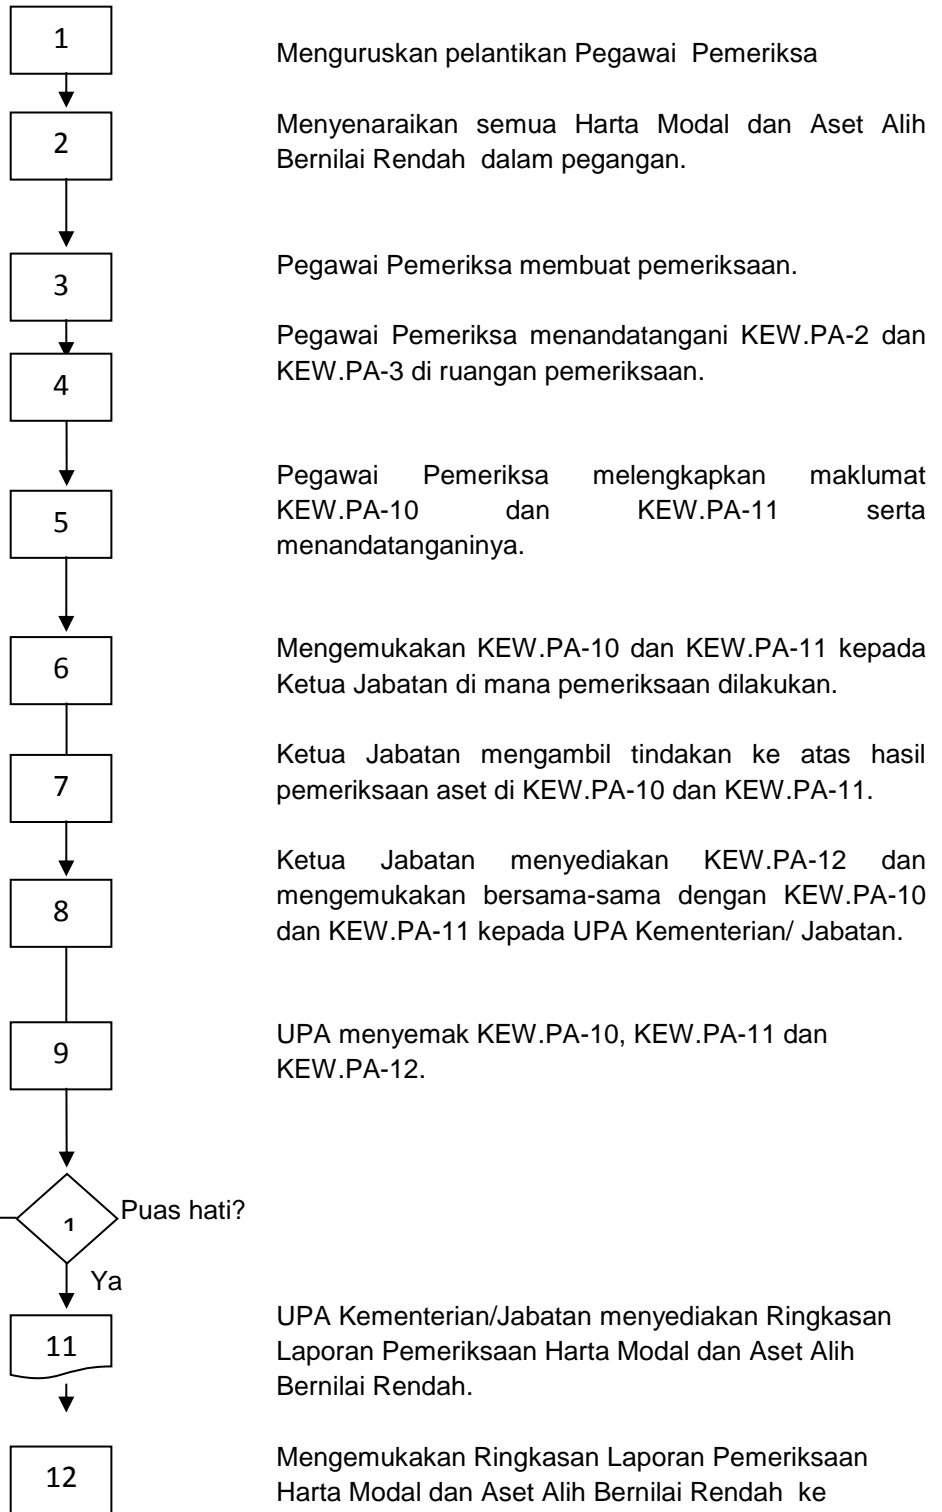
1

Menguruskan pelantikan Pegawai Pemeriksa

2

Menyenaraikan semua Harta Modal dan Aset Alih Bernilai Rendah dalam pegangan.

3

Pegawai Pemeriksa membuat pemeriksaan.

4

Pegawai Pemeriksa menandatangani KEW.PA-2 dan KEW.PA-3 di ruangan pemeriksaan.

5

Pegawai Pemeriksa melengkapkan maklumat KEW.PA-10 dan KEW.PA-11 serta menandatanganinya.

6

Mengemukakan KEW.PA-10 dan KEW.PA-11 kepada Ketua Jabatan di mana pemeriksaan dilakukan.

7

Ketua Jabatan mengambil tindakan ke atas hasil pemeriksaan aset di KEW.PA-10 dan KEW.PA-11.

8

Ketua Jabatan menyediakan KEW.PA-12 dan mengemukakan bersama-sama dengan KEW.PA-10 dan KEW.PA-11 kepada UPA Kementerian/ Jabatan.

9

UPA menyemak KEW.PA-10, KEW.PA-11 dan KEW.PA-12.

1

Puas hati?

Ya

11

UPA Kementerian/Jabatan menyediakan Ringkasan Laporan Pemeriksaan Harta Modal dan Aset Alih Bernilai Rendah.

12

Mengemukakan Ringkasan Laporan Pemeriksaan Harta Modal dan Aset Alih Bernilai Rendah ke